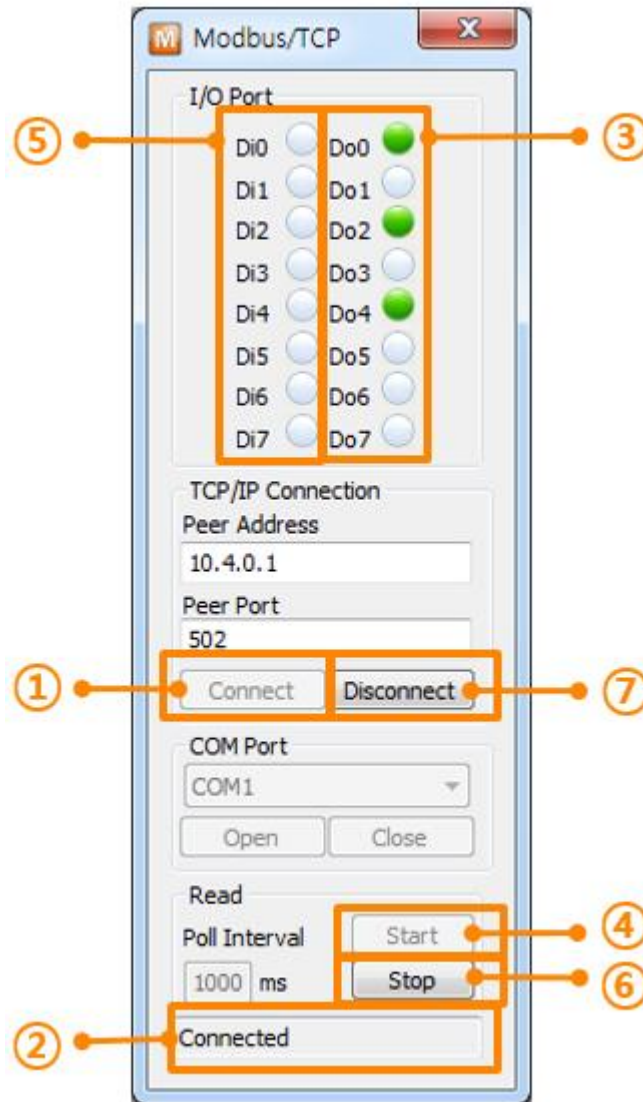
Modbus/TCP

I/O Port

⑤ Di0 Do0 ③
Di1 Do1
Di2 Do2
Di3 Do3
Di4 Do4
Di5 Do5
Di6 Do6
Di7 Do7

TCP/IP Connection
Peer Address
10.4.0.1
Peer Port
502

① Connect Disconnect ⑦

COM Port
COM1
Open Close

Read
Poll Interval
Start ④
1000 ms
Stop ⑥

② Connected